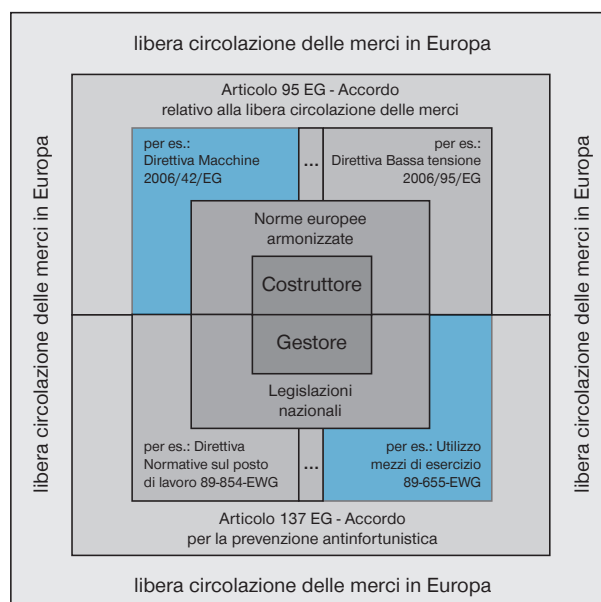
libera circolazione delle merci in Europa

libera circolazione delle merci in Europa

libera circolazione delle merci in Europa

Articolo 95 EG - Accordo relativo alla libera circolazione delle merci

per es.: Direttiva Macchine 2006/42/EG

...

per es.: Direttiva Bassa tensione 2006/95/EG

Norme europee armonizzate

Costruttore

Gestore

Legislazioni nazionali

per es.: Direttiva Normative sul posto di lavoro 89-854-EWG

...

per es.: Utilizzo mezzi di esercizio 89-655-EWG

Articolo 137 EG - Accordo per la prevenzione antinfortunistica

libera circolazione delle merci in Europa